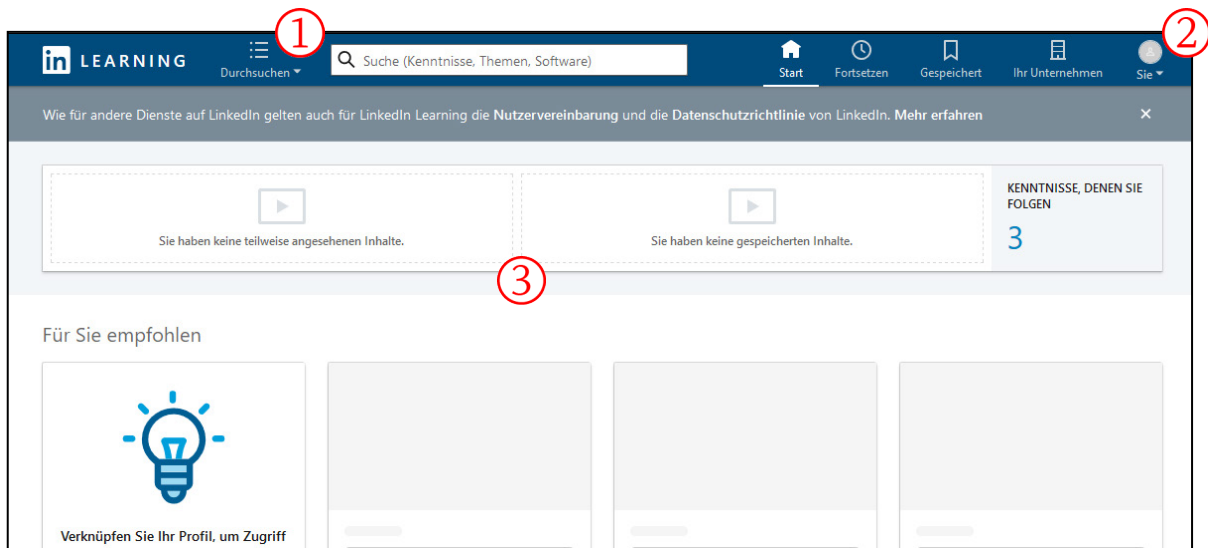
in LEARNING

Durchsuchen ▾ ①

Suche (Kenntnisse, Themen, Software)

Start Fortsetzen Gespeichert Ihr Unternehmen Sie ▾ ②

Wie für andere Dienste auf LinkedIn gelten auch für LinkedIn Learning die **Nutzervereinbarung** und die **Datenschutzrichtlinie** von LinkedIn. **Mehr erfahren** ×

Sie haben keine teilweise angesehenen Inhalte.

Sie haben keine gespeicherten Inhalte.

KENNTNISSE, DENEN SIE FOLGEN

3

③

Für Sie empfohlen

Verknüpfen Sie Ihr Profil, um Zugriff